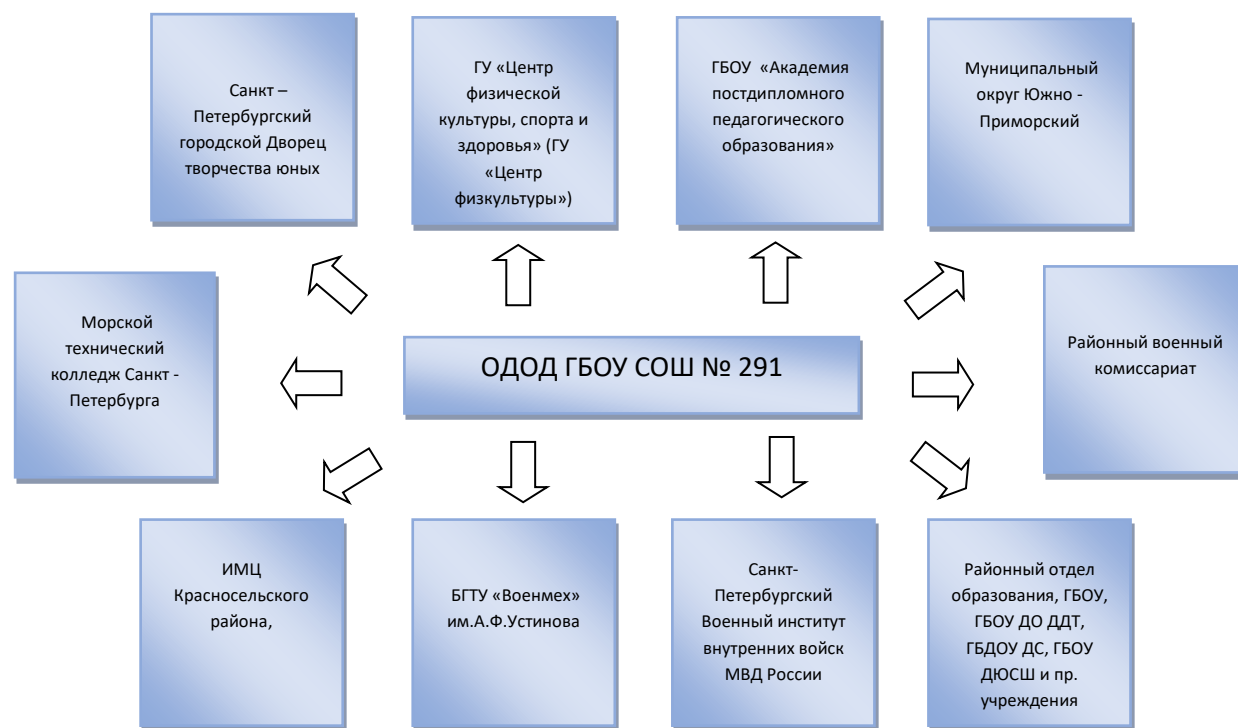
Санкт – Петербургский городской Дворец творчества юных

ГУ «Центр физической культуры, спорта и здоровья» (ГУ «Центр физкультуры»)

ГБОУ «Академия постдипломного педагогического образования»

Муниципальный округ Южно - Приморский

Морской технический колледж Санкт - Петербурга

ОДОД ГБОУ СОШ № 291

Районный военный комиссариат

ИМЦ Красносельского района,

БГТУ «Военмех» им.А.Ф.Устинова

Санкт-Петербургский Военный институт внутренних войск МВД России

Районный отдел образования, ГБОУ, ГБОУ ДО ДДТ, ГБДОУ ДС, ГБОУ ДЮСШ и пр. учреждения